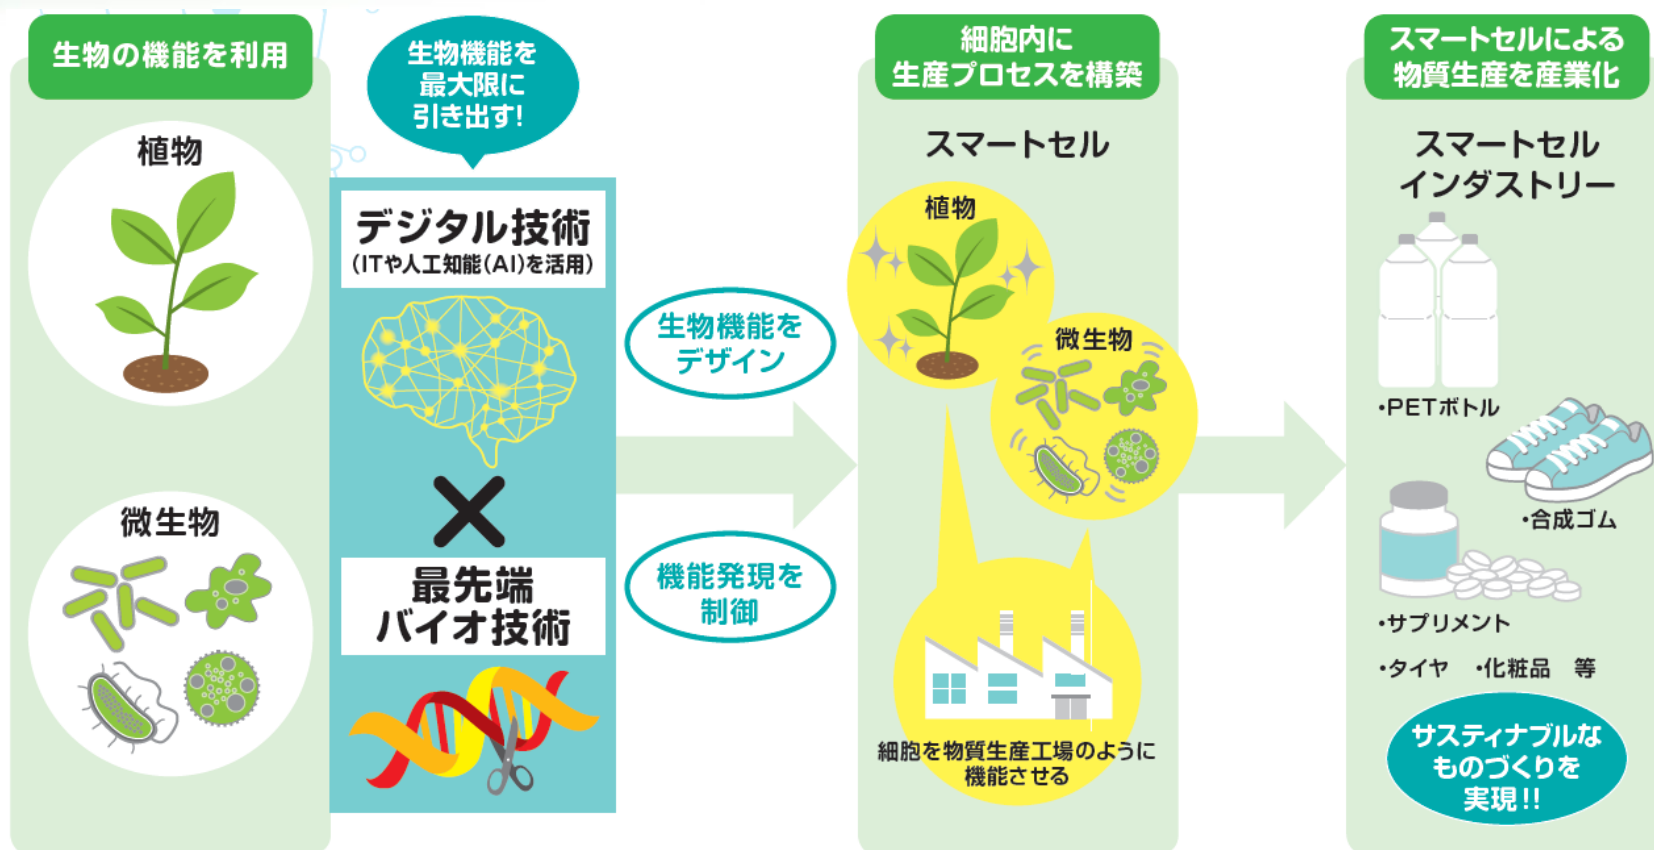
生物の機能を利用

植物

微生物

生物機能を最大限に引き出す!

デジタル技術
(ITや人工知能(AI)を活用)

×

最先端バイオ技術

生物機能をデザイン

機能発現を制御

細胞内に生産プロセスを構築

スマートセル

植物

微生物

細胞を物質生産工場のように機能させる

スマートセルによる物質生産を産業化

スマートセルインダストリー

•PETボトル

•合成ゴム

•サプリメント

•タイヤ　•化粧品　等

サスティナブルなものづくりを実現!!